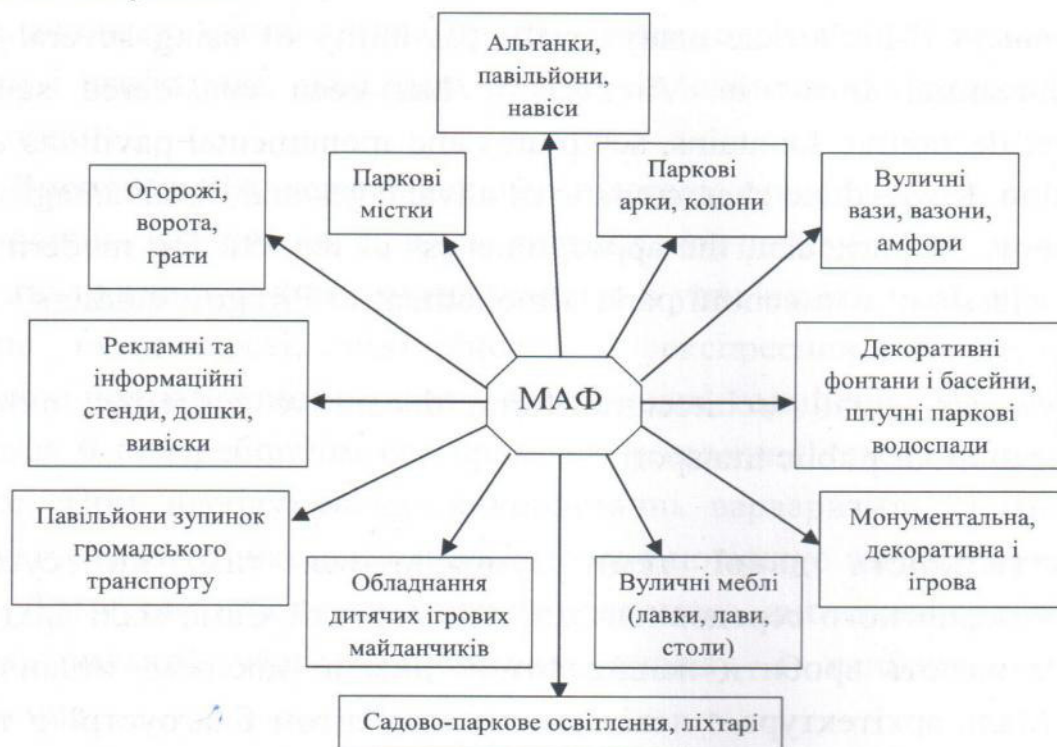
Альтанки, павільйони, навіси

Огорожі, ворота, грати

Паркові містки

Паркові арки, колони

Вуличні вази, вазони, амфори

Рекламні та інформаційні стенди, дошки, вивіски

МАФ

Декоративні фонтани і басейни, штучні паркові водоспади

Павільйони зупинок громадського транспорту

Монументальна, декоративна і ігрова

Обладнання дитячих ігрових майданчиків

Вуличні меблі (лавки, лави, столи)

Садово-паркове освітлення, ліхтарі